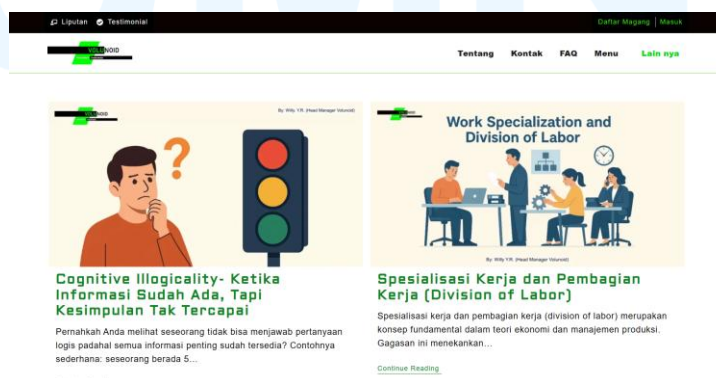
Liputan Testimonial

Daftar Magang | Masuk

VOLUNOID

Tentang Kontak FAQ Menu Lain nya

VOLUNOID

By: Willy Y.R. (Head Manager Volunoid)

Cognitive Illogicality- Ketika Informasi Sudah Ada, Tapi Kesimpulan Tak Tercapai

Pernahkah Anda melihat seseorang tidak bisa menjawab pertanyaan logis padahal semua informasi penting sudah tersedia? Contohnya sederhana: seseorang berada 5...

Work Specialization and Division of Labor

By: Willy Y.R. (Head Manager Volunoid)

Spesialisasi Kerja dan Pembagian Kerja (Division of Labor)

Spesialisasi kerja dan pembagian kerja (division of labor) merupakan konsep fundamental dalam teori ekonomi dan manajemen produksi. Gagasan ini menekankan...

Continue Reading